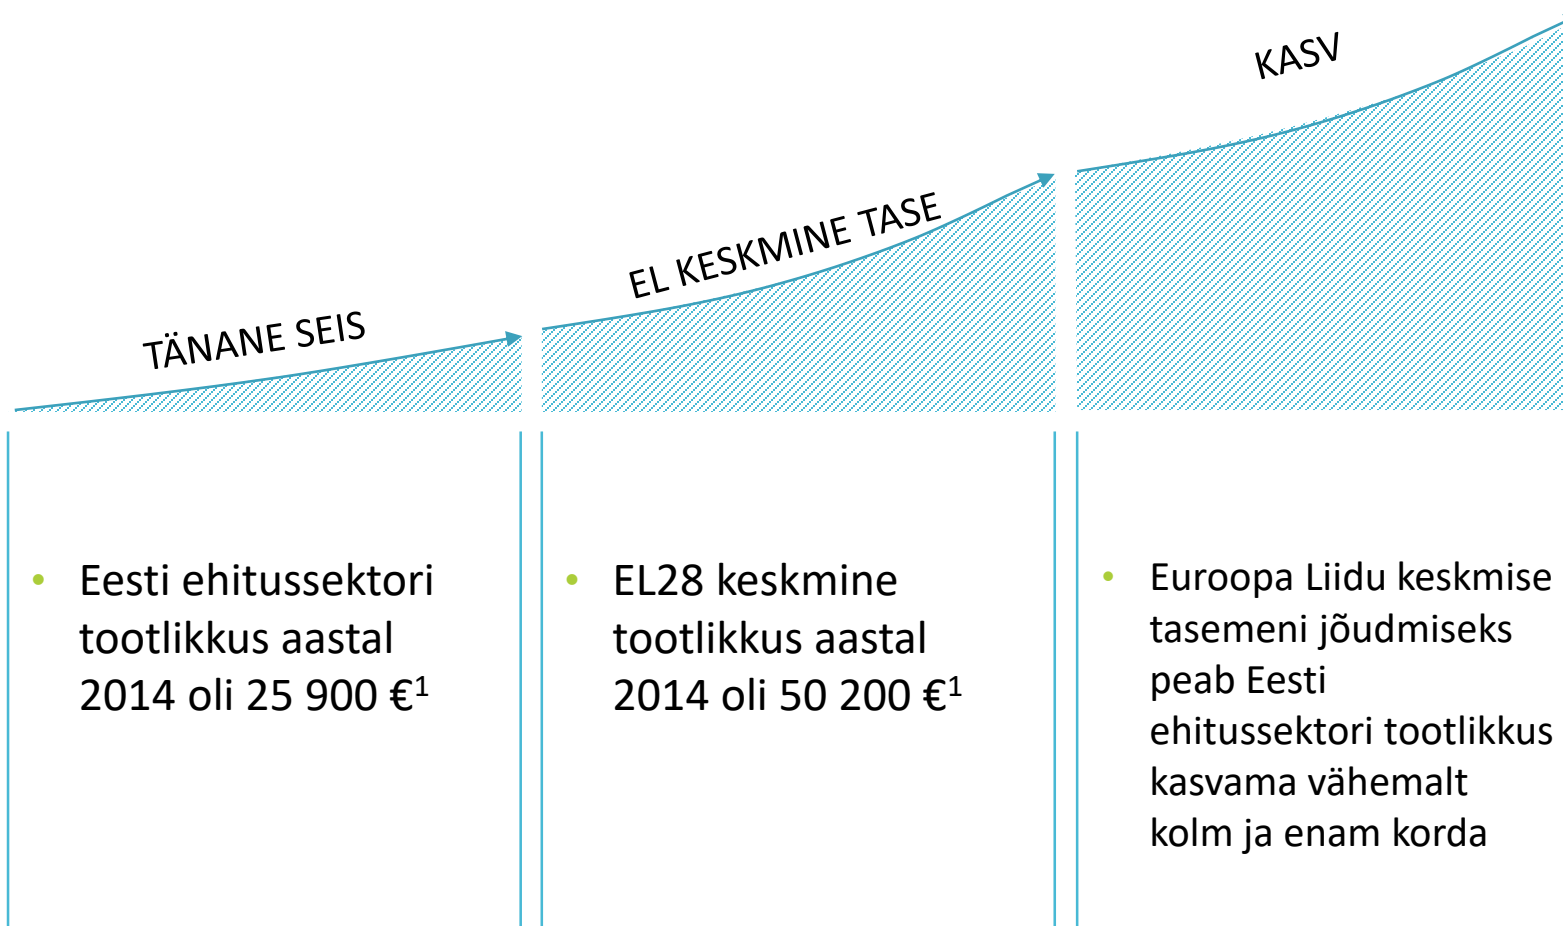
TÄNANE SEIS

EL KESKMINE TASE

KASV

• Eesti ehitussektori tootlikkus aastal 2014 oli 25 900 €$^1$

• EL28 keskmine tootlikkus aastal 2014 oli 50 200 €$^1$

• Euroopa Liidu keskmise tasemeni jõudmiseks peab Eesti ehitussektori tootlikkus kasvama vähemalt kolm ja enam korda